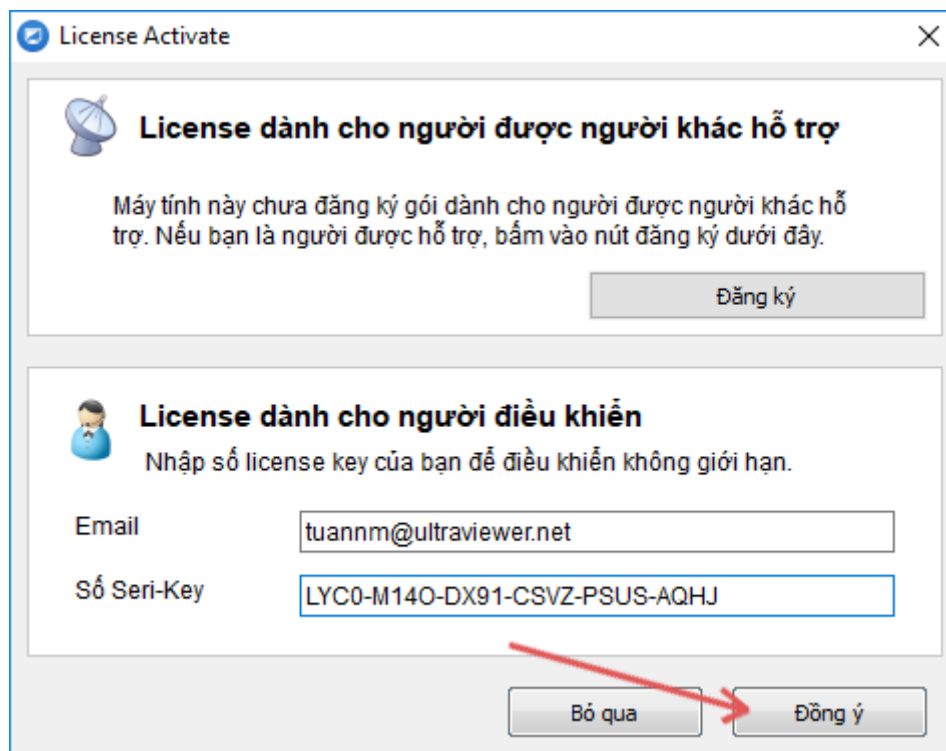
License Activate

License dành cho người được người khác hỗ trợ

Máy tính này chưa đăng ký gói dành cho người được người khác hỗ trợ. Nếu bạn là người được hỗ trợ, bấm vào nút đăng ký dưới đây.

Đăng ký

License dành cho người điều khiển

Nhập số license key của bạn để điều khiển không giới hạn.

Email
tuannm@ultraviewer.net

Số Seri-Key
LYC0-M14O-DX91-CSVZ-PSUS-AQHJ

Bỏ qua
Đồng ý